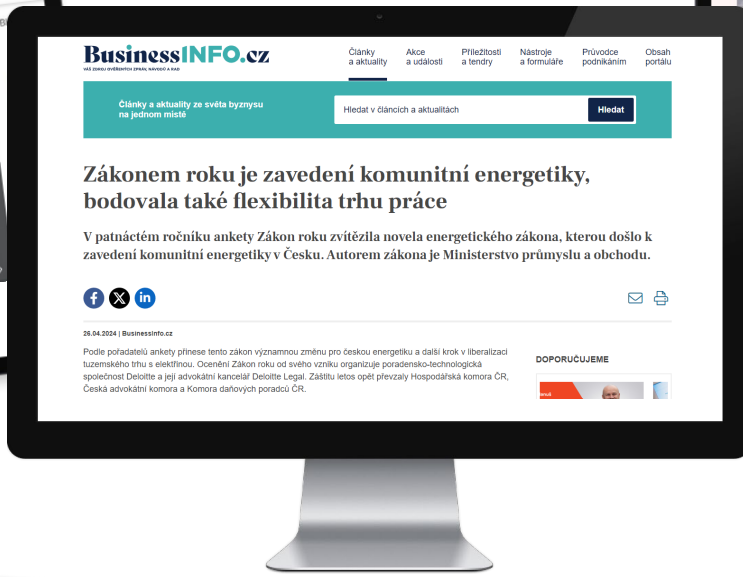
BusinessINFO.cz
VÁŠ ZDROJ OVĚŘENÝCH ZPRÁV, NÁVODŮ A RAD

Články a aktuality
Akce a události
Příležitosti a tendry
Nástroje a formuláře
Průvodce podnikáním
Obsah portálu

Články a aktuality ze světa byznysu na jednom místě

Hledat v článcích a aktualitách
Hledat

Zákonem roku je zavedení komunitní energetiky, bodovala také flexibilita trhu práce

V patnáctém ročníku ankety Zákon roku zvítězila novela energetického zákona, kterou došlo k zavedení komunitní energetiky v Česku. Autorem zákona je Ministerstvo průmyslu a obchodu.

26.04.2024 | BusinessInfo.cz

Podle pořadatelů ankety přinese tento zákon významnou změnu pro českou energetiku a další krok v liberalizaci tuzemského trhu s elektřinou. Ocenění Zákon roku od svého vzniku organizuje poradensko-technologická společnost Deloitte a její advokátní kancelář Deloitte Legal. Záštitu letos opět převzaly Hospodářská komora ČR, Česká advokátní komora a Komora daňových poradců ČR.

DOPORUČUJEME